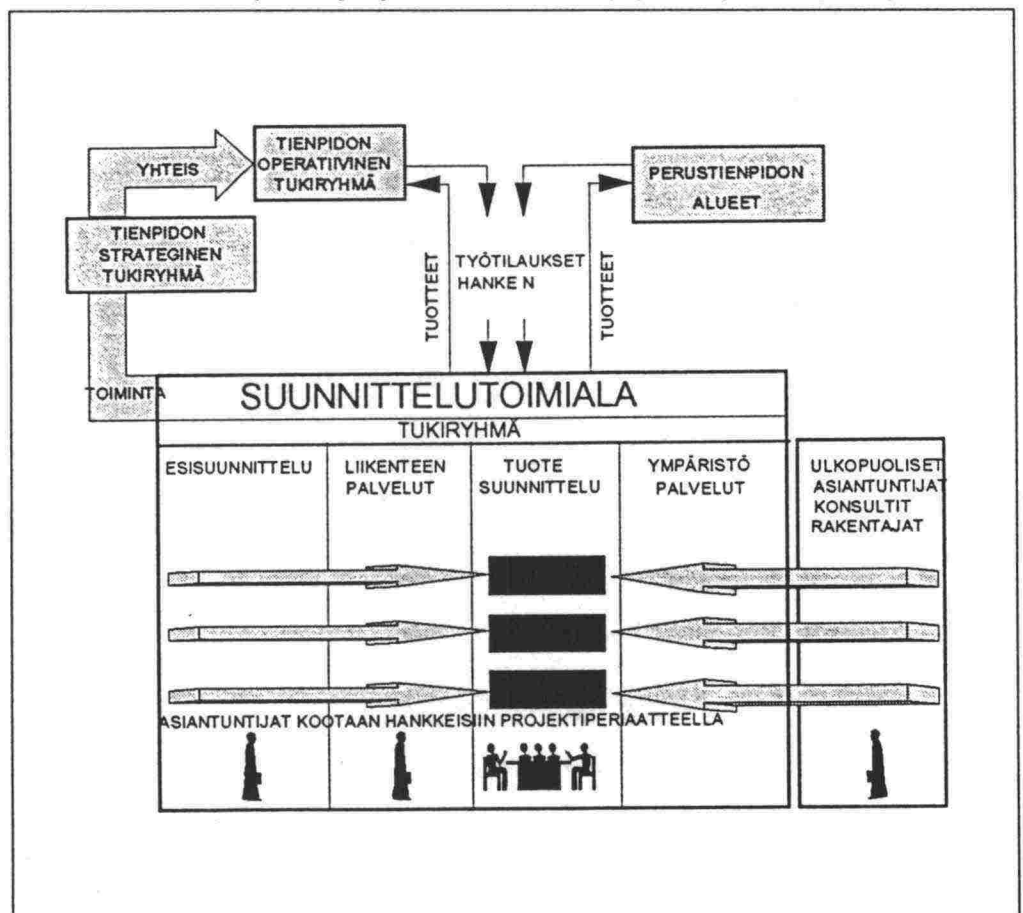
YHTEIS

TIENPIDON OPERATIIVINEN TUKIRYHMÄ

PERUSTIENPIDON ALUEET

TIENPIDON STRATEGINEN TUKIRYHMÄ

TUOTTEET

TYÖTILAUKSET HANKE N

TUOTTEET

TOIMINTA

SUUNNITTELUTOIMIALA

TUKIRYHMÄ

ESISUUNNITTELU

LIIKENTEEN PALVELUT

TUOTE SUUNNITTELU

YMPÄRISTÖ PALVELUT

ULKOPUOLISET ASIANTUNTIJAT KONSULTIT RAKENTAJAT

ASIANTUNTIJAT KOOTAAN HANKKEISIIN PROJEKTIPERIAATTEELLA